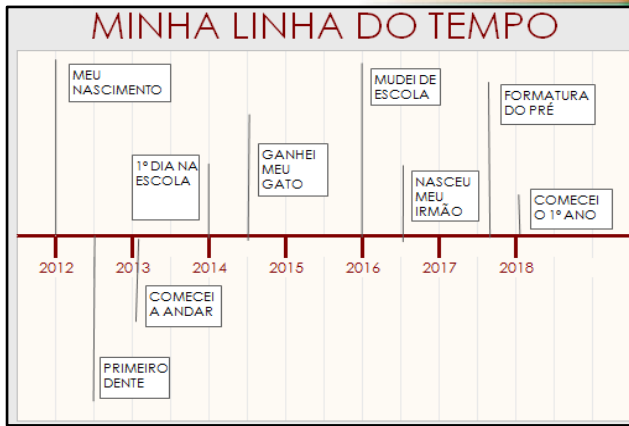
MINHA LINHA DO TEMPO

MEU NASCIMENTO

1º DIA NA ESCOLA

GANHEI MEU GATO

MUDEI DE ESCOLA

NASCEU MEU IRMÃO

FORMATURA DO PRÉ

COMECEI O 1º ANO

2012
2013
2014
2015
2016
2017
2018

COMECEI A ANDAR

PRIMEIRO DENTE